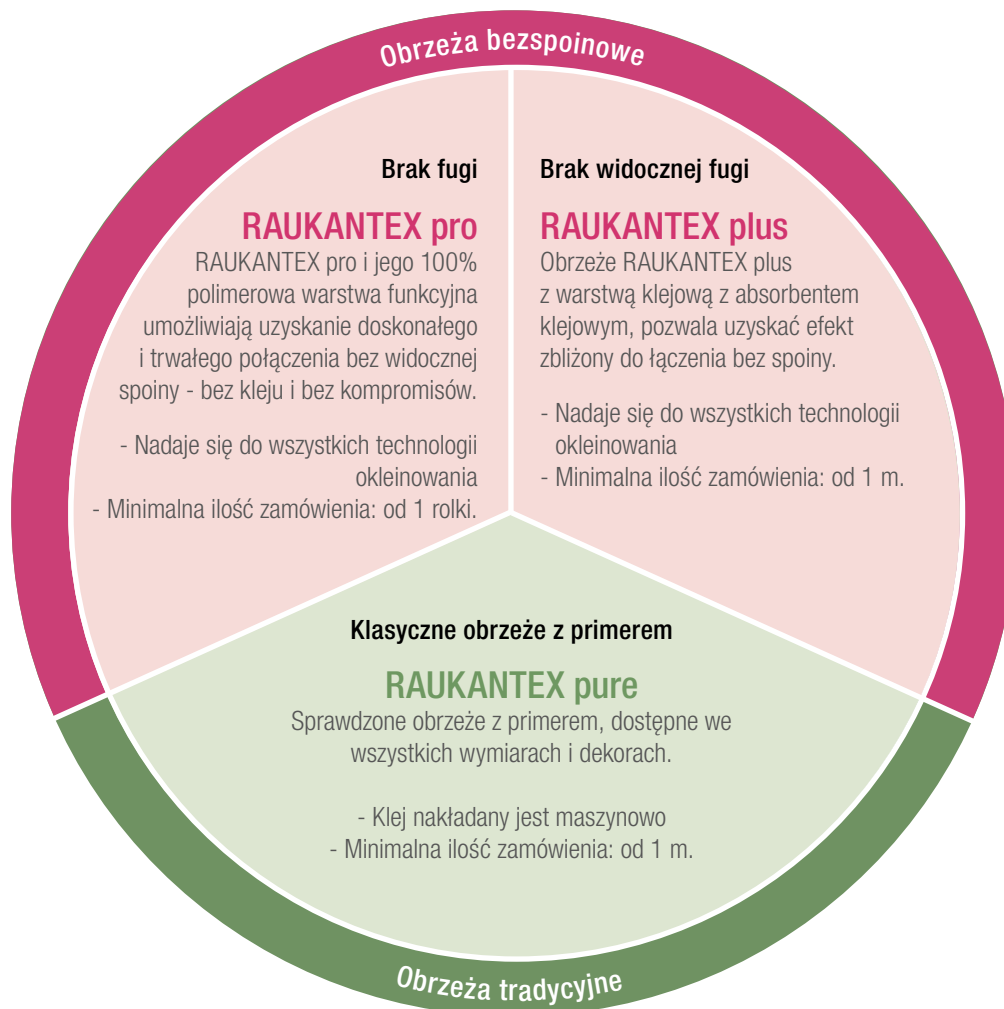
Obrzeża bezspoinowe

Brak fugi

RAUKANTEX pro

RAUKANTEX pro i jego 100% polimerowa warstwa funkcyjna umożliwiają uzyskanie doskonałego i trwałego połączenia bez widocznej spoiny - bez kleju i bez kompromisów.

- Nadaje się do wszystkich technologii okleinowania
- Minimalna ilość zamówienia: od 1 rolki.

Brak widocznej fugi

RAUKANTEX plus

Obrzeże RAUKANTEX plus z warstwą klejową z absorbentem klejowym, pozwala uzyskać efekt zbliżony do łączenia bez spoiny.

- Nadaje się do wszystkich technologii okleinowania
- Minimalna ilość zamówienia: od 1 m.

Klasyczne obrzeże z primerem

RAUKANTEX pure

Sprawdzone obrzeże z primerem, dostępne we wszystkich wymiarach i dekorach.

- Klej nakładany jest maszynowo
- Minimalna ilość zamówienia: od 1 m.

Obrzeża tradycyjne